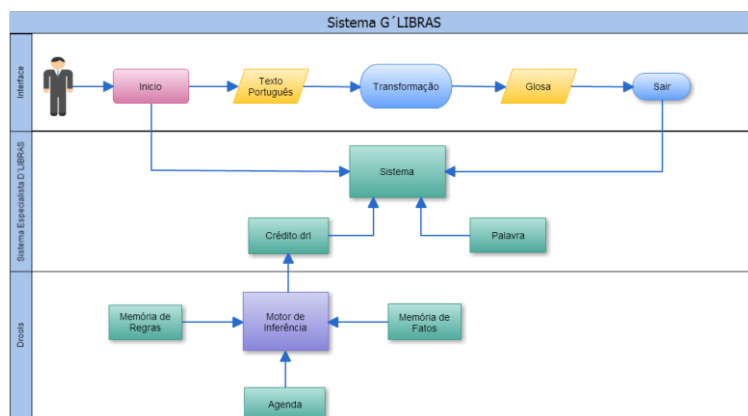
Sistema G´LIBRAS

Interface

Inicio

Texto Português

Transformação

Glosa

Sair

Sistema Especialista D´LIBRAS

Sistema

Crédito drl

Palavra

Drools

Memória de Regras

Motor de Inferência

Memória de Fatos

Agenda